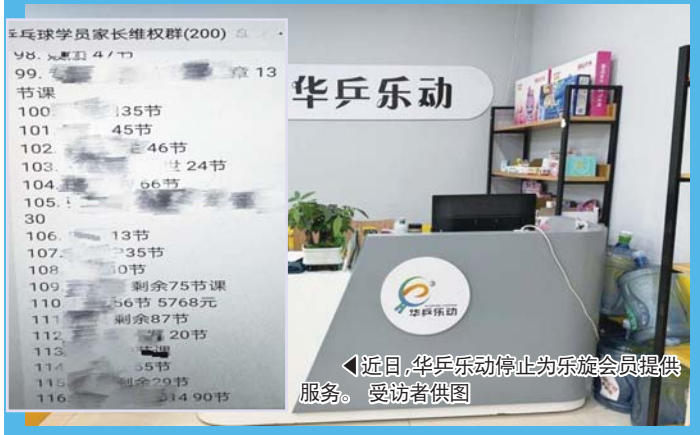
乒乓球学员家长维权群(200)

98. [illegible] 47节

99. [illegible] 章 13 节课

100. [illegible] 35节

101. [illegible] 45节

102. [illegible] 46节

103. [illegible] 24节

104. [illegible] 66节

105. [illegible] 30

106. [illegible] 13节

107. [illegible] 35节

108. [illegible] 0节

109. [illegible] 剩余75节课

110. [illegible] 56节 5768元

111. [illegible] 剩余87节

112. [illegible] 20节

113. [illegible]

114. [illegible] 55节

115. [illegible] 余29节

116. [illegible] 14 90节

华乒乐动

华乒乐动

◀近日,华乒乐动停止为乐旋会员提供服务。 受访者供图